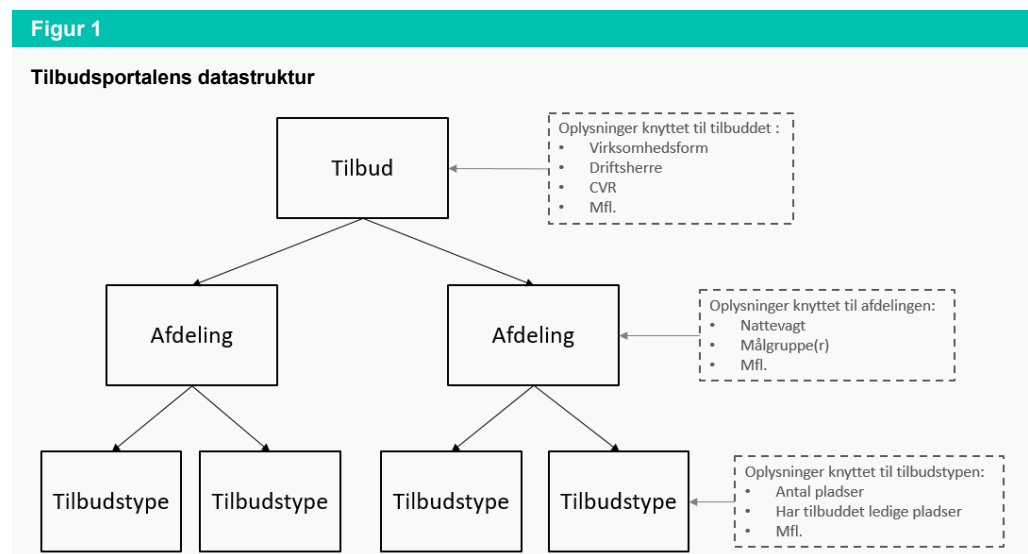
Figur 1

Tilbudsportalens datastruktur

Tilbud

Oplysninger knyttet til tilbuddet :
• Virksomhedsform
• Driftsherre
• CVR
• Mfl.

Afdeling

Afdeling

Oplysninger knyttet til afdelingen:
• Nattevagt
• Målgruppe(r)
• Mfl.

Tilbudstype

Tilbudstype

Tilbudstype

Tilbudstype

Oplysninger knyttet til tilbudstypen:
• Antal pladser
• Har tilbuddet ledige pladser
• Mfl.